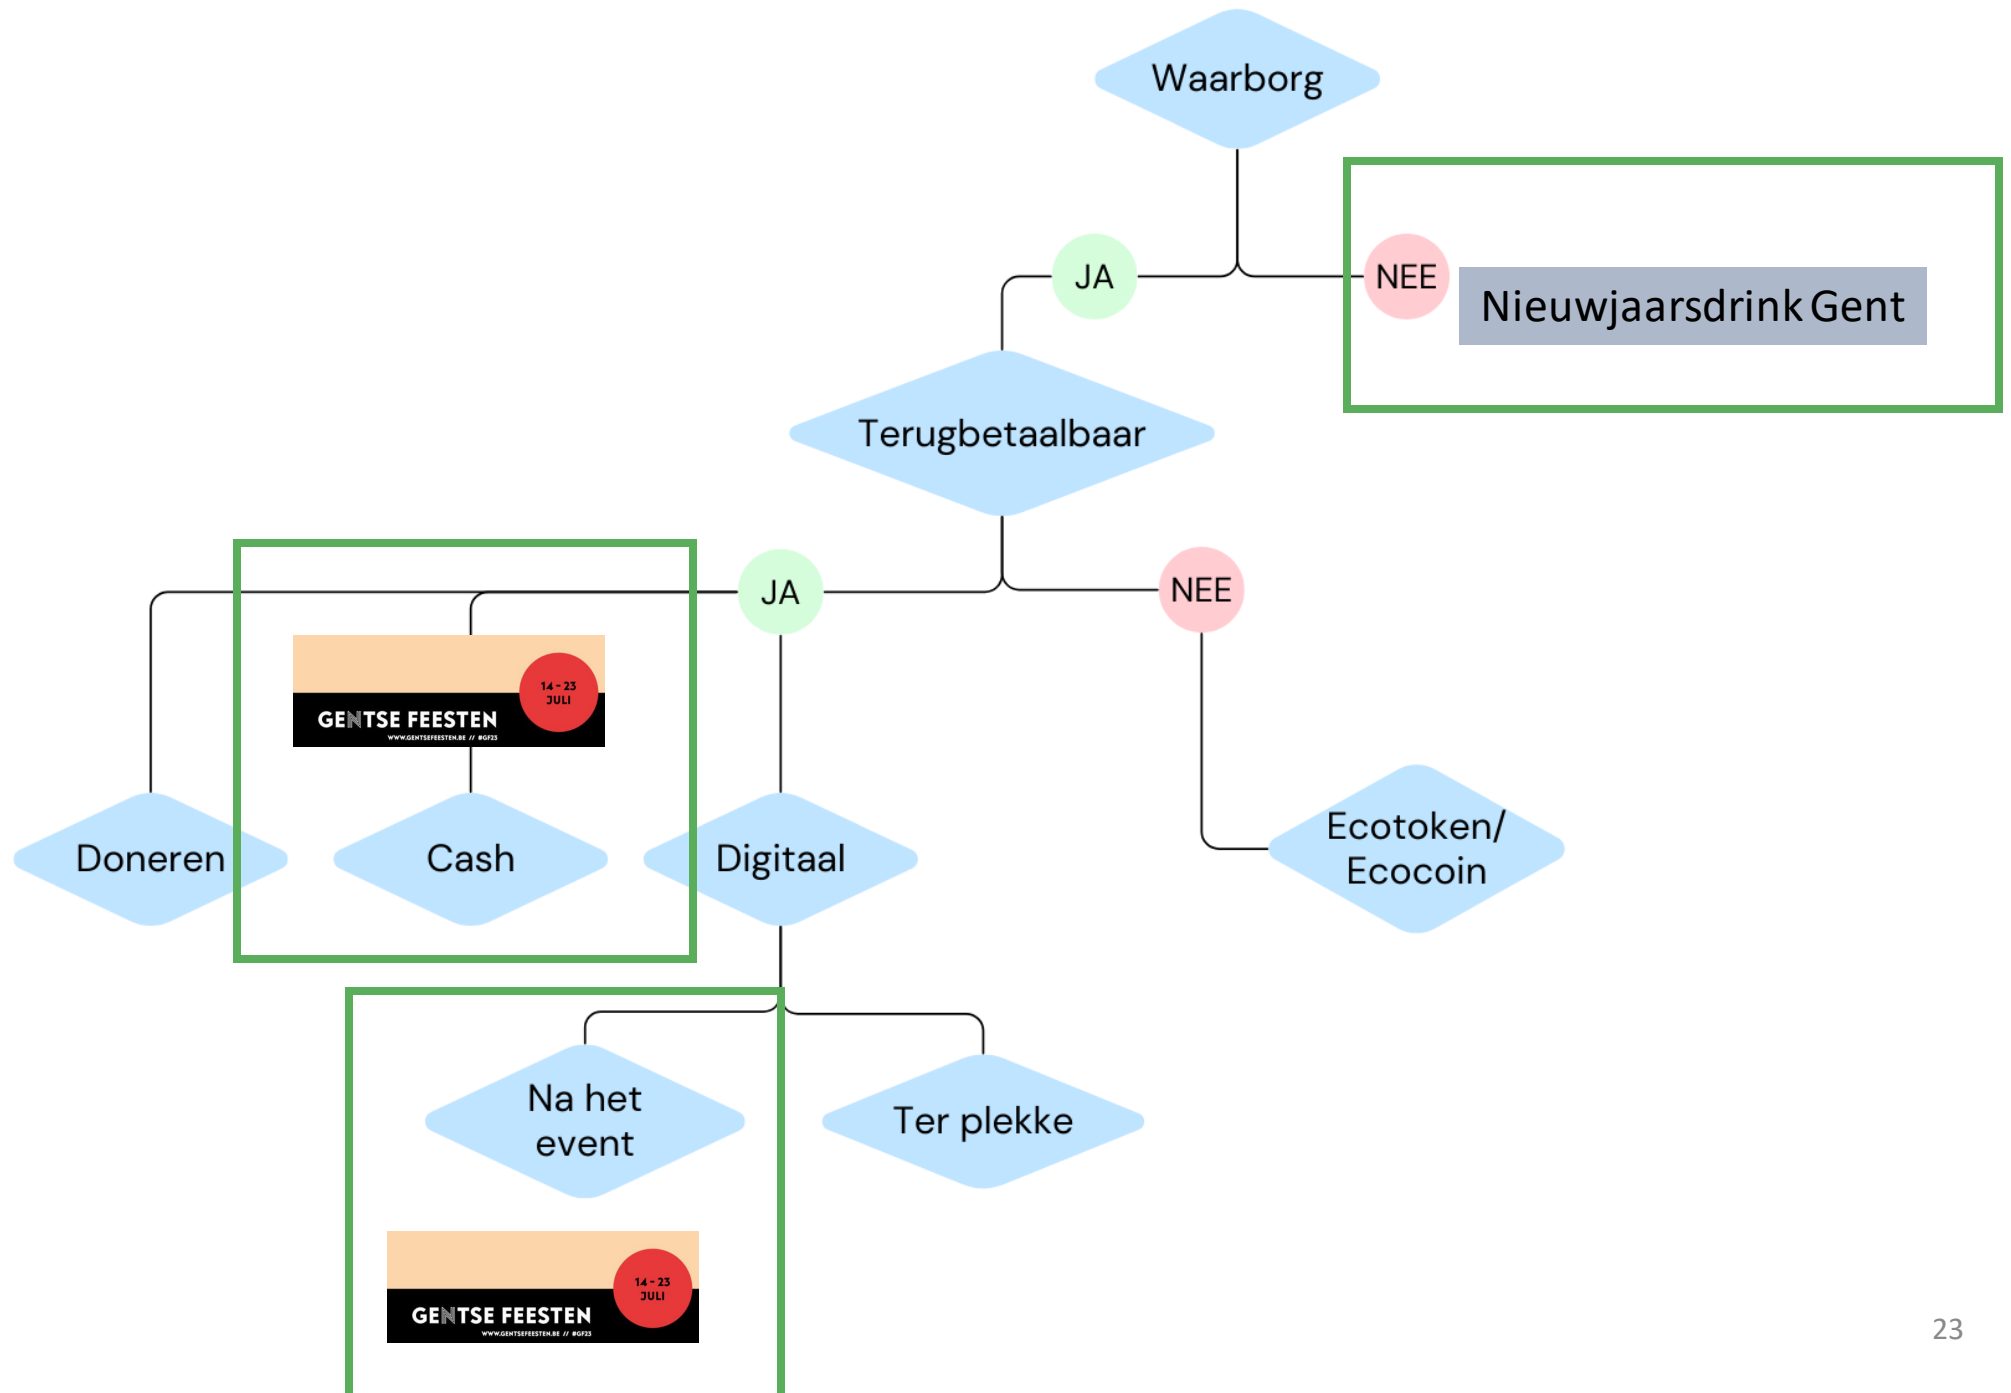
Waarborg

JA

NEE

Nieuwjaarsdrink Gent

Terugbetaalbaar

JA

NEE

14 - 23 JULI
GENTSE FEESTEN
WWW.GENTSEFEESTEN.BE // #GF23

Doneren

Cash

Digitaal

Ecotoken/ Ecocoin

Na het event

Ter plekke

14 - 23 JULI
GENTSE FEESTEN
WWW.GENTSEFEESTEN.BE // #GF23

23